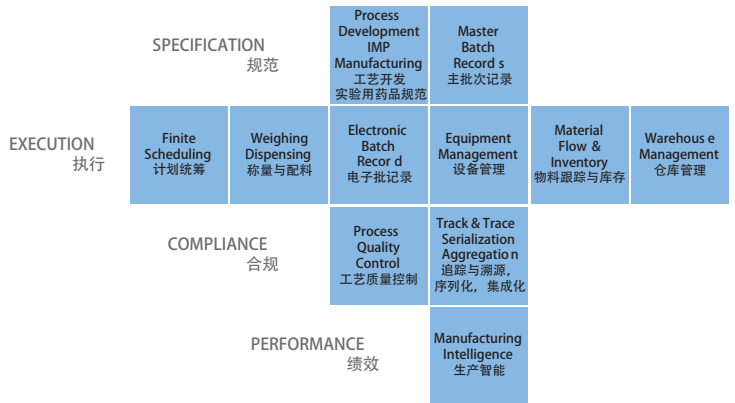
SPECIFICATION
规范

Process Development IMP Manufacturing
工艺开发
实验用药品规范

Master Batch Record s
主批次记录

EXECUTION
执行

Finite Scheduling
计划统筹

Weighing Dispensing
称量与配料

Electronic Batch Recor d
电子批记录

Equipment Management
设备管理

Material Flow & Inventory
物料跟踪与库存

Warehous e Management
仓库管理

COMPLIANCE
合规

Process Quality Control
工艺质量控制

Track & Trace Serialization Aggregatio n
追踪与溯源，序列化，集成化

PERFORMANCE
绩效

Manufacturing Intelligence
生产智能